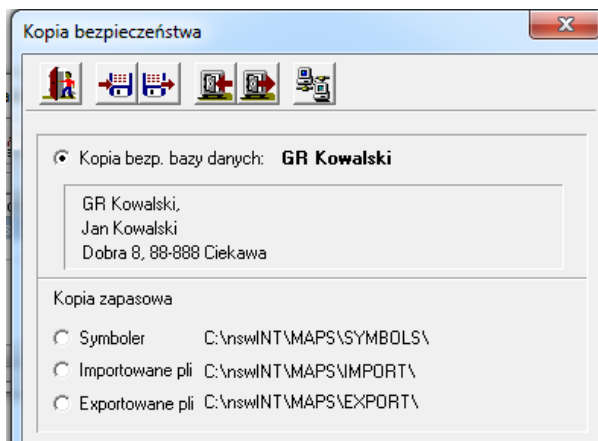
Kopia bezpieczeństwa

Kopia bezp. bazy danych: **GR Kowalski**

GR Kowalski,
Jan Kowalski
Dobra 8, 88-888 Ciekawa

Kopia zapasowa

Symboler C:\nswINT\MAPS\SYMBOLS\

Importowane pli C:\nswINT\MAPS\IMPORT\

Exportowane pli C:\nswINT\MAPS\EXPORT\